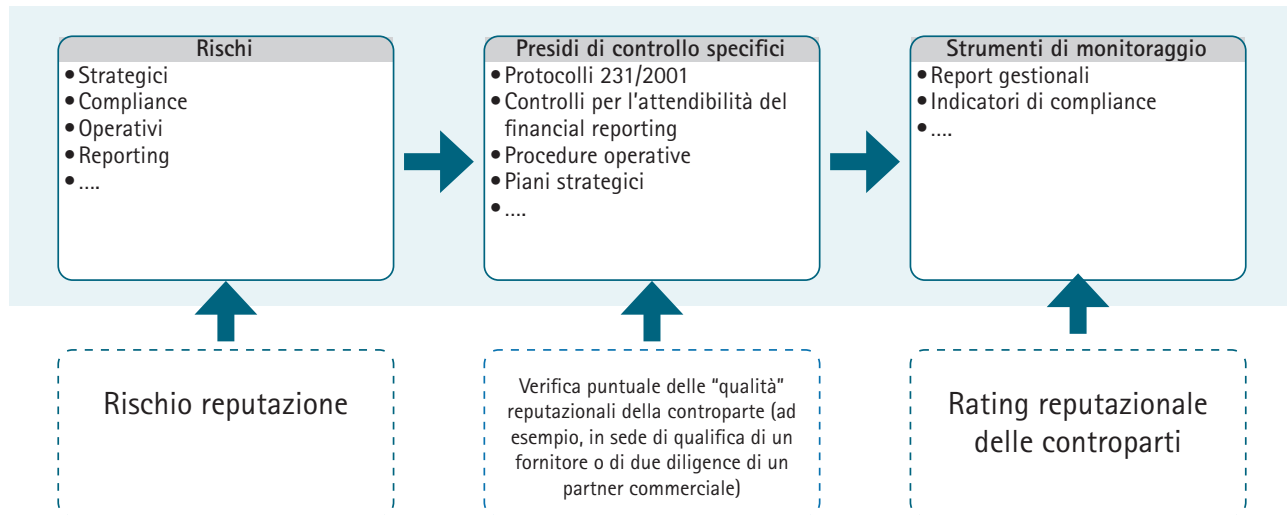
Rischi
• Strategici
• Compliance
• Operativi
• Reporting
• ....

Presidi di controllo specifici
• Protocolli 231/2001
• Controlli per l'attendibilità del financial reporting
• Procedure operative
• Piani strategici
• ....

Strumenti di monitoraggio
• Report gestionali
• Indicatori di compliance
• ....

Rischio reputazione

Verifica puntuale delle "qualità" reputazionali della controparte (ad esempio, in sede di qualifica di un fornitore o di due diligence di un partner commerciale)

Rating reputazionale delle controparti